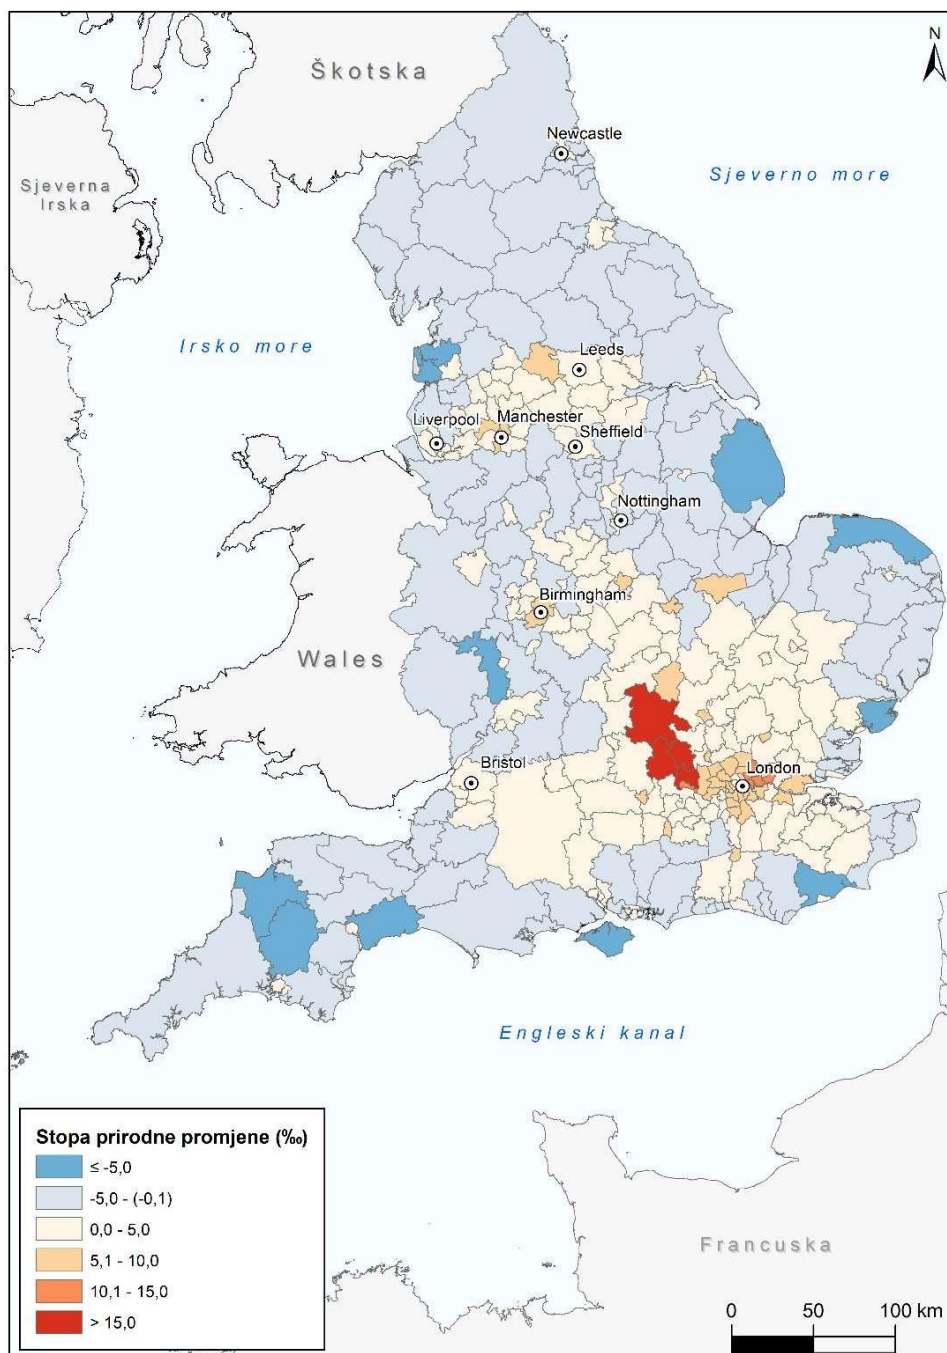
N

Škotska

Newcastle

Sjeverna Irska

Sjeverno more

Irsko more

Leeds

Liverpool

Manchester

Sheffield

Nottingham

Birmingham

Wales

Bristol

London

Engleski kanal

Stopa prirodne promjene (‰)

≤ -5,0

-5,0 - (-0,1)

0,0 - 5,0

5,1 - 10,0

10,1 - 15,0

> 15,0

Francuska

0 50 100 km